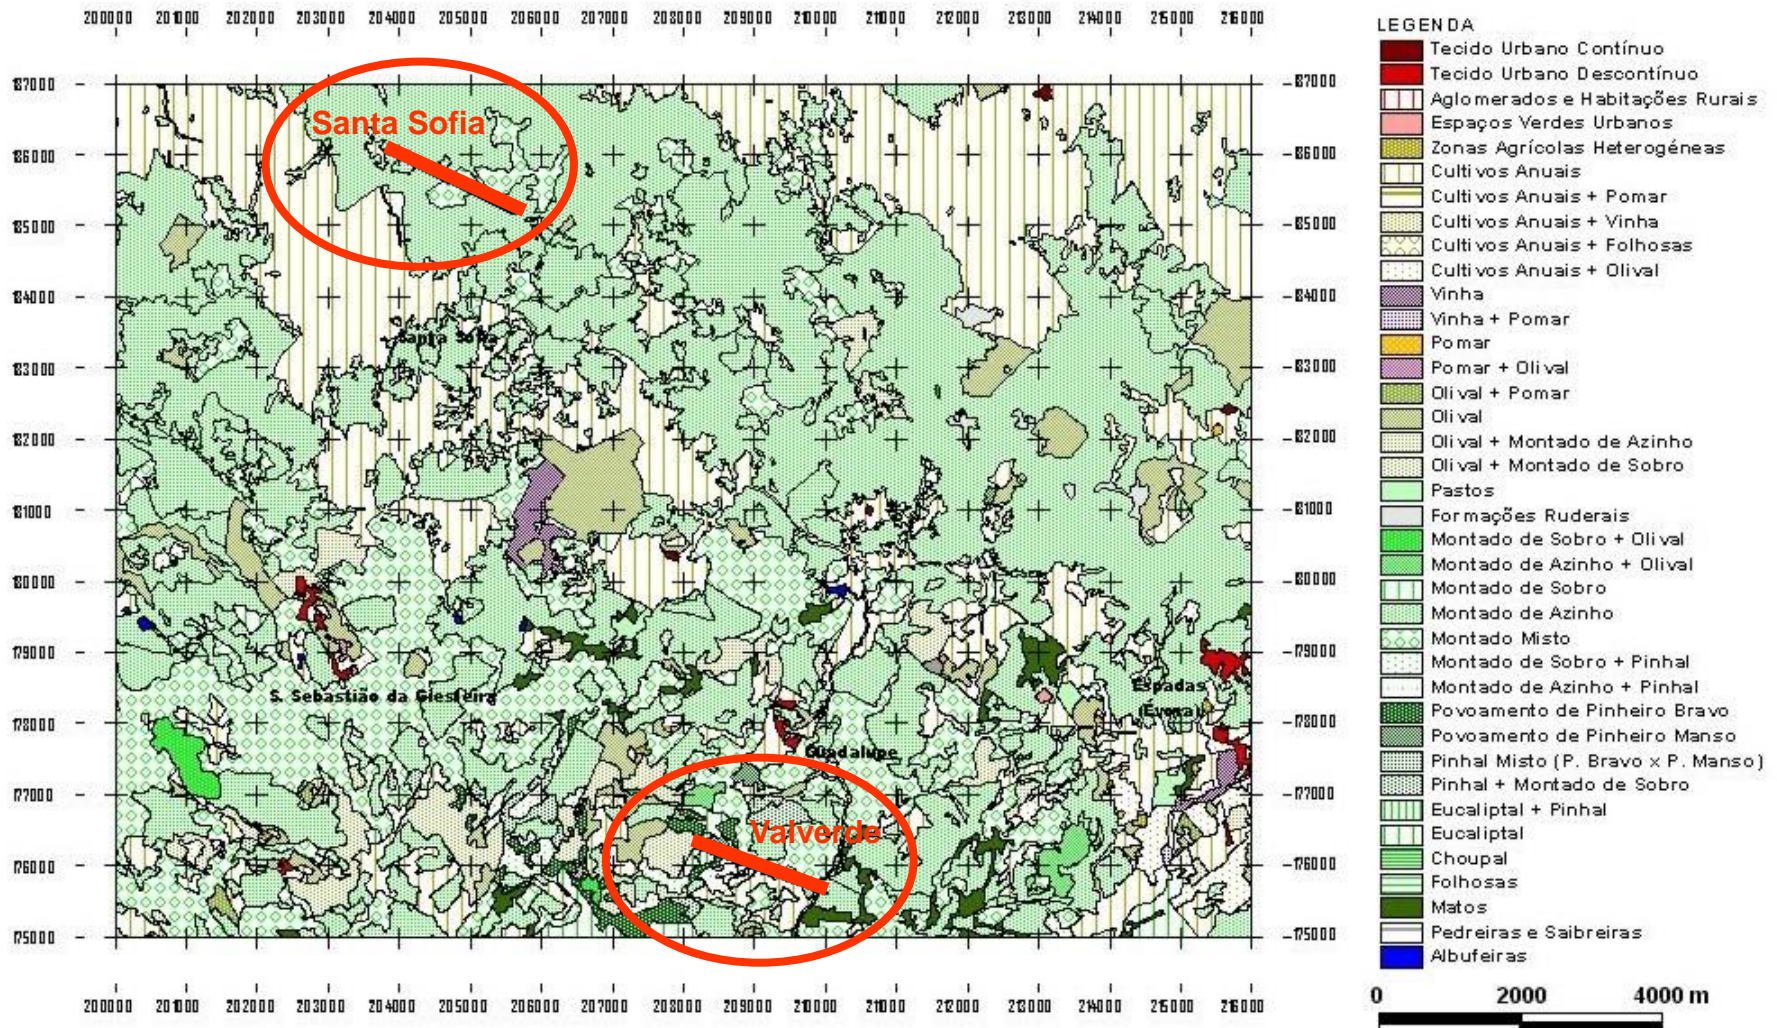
200000 201000 202000 203000 204000 205000 206000 207000 208000 209000 210000 211000 212000 213000 214000 215000 216000

187000 186000 185000 184000 183000 182000 181000 180000 179000 178000 177000 176000 175000

Santa Sofia

Santa Sofia

S. Sebastião da Giesteira

Guadalupe

Espadas (Évora)

Valverde

187000 186000 185000 184000 183000 182000 181000 180000 179000 178000 177000 176000 175000

200000 201000 202000 203000 204000 205000 206000 207000 208000 209000 210000 211000 212000 213000 214000 215000 216000

LEGENDA
Tecido Urbano Contínuo
Tecido Urbano Descontínuo
Aglomerados e Habitações Rurais
Espaços Verdes Urbanos
Zonas Agrícolas Heterogéneas
Cultivos Anuais
Cultivos Anuais + Pomar
Cultivos Anuais + Vinha
Cultivos Anuais + Folhosas
Cultivos Anuais + Olival
Vinha
Vinha + Pomar
Pomar
Pomar + Olival
Olival + Pomar
Olival
Olival + Montado de Azinho
Olival + Montado de Sobro
Pastos
Formações Ruderais
Montado de Sobro + Olival
Montado de Azinho + Olival
Montado de Sobro
Montado de Azinho
Montado Misto
Montado de Sobro + Pinhal
Montado de Azinho + Pinhal
Povoamento de Pinheiro Bravo
Povoamento de Pinheiro Manso
Pinhal Misto (P. Bravo x P. Manso)
Pinhal + Montado de Sobro
Eucaliptal + Pinhal
Eucaliptal
Choupal
Folhosas
Matos
Pedreiras e Saibreiras
Albufeiras

0 2000 4000 m